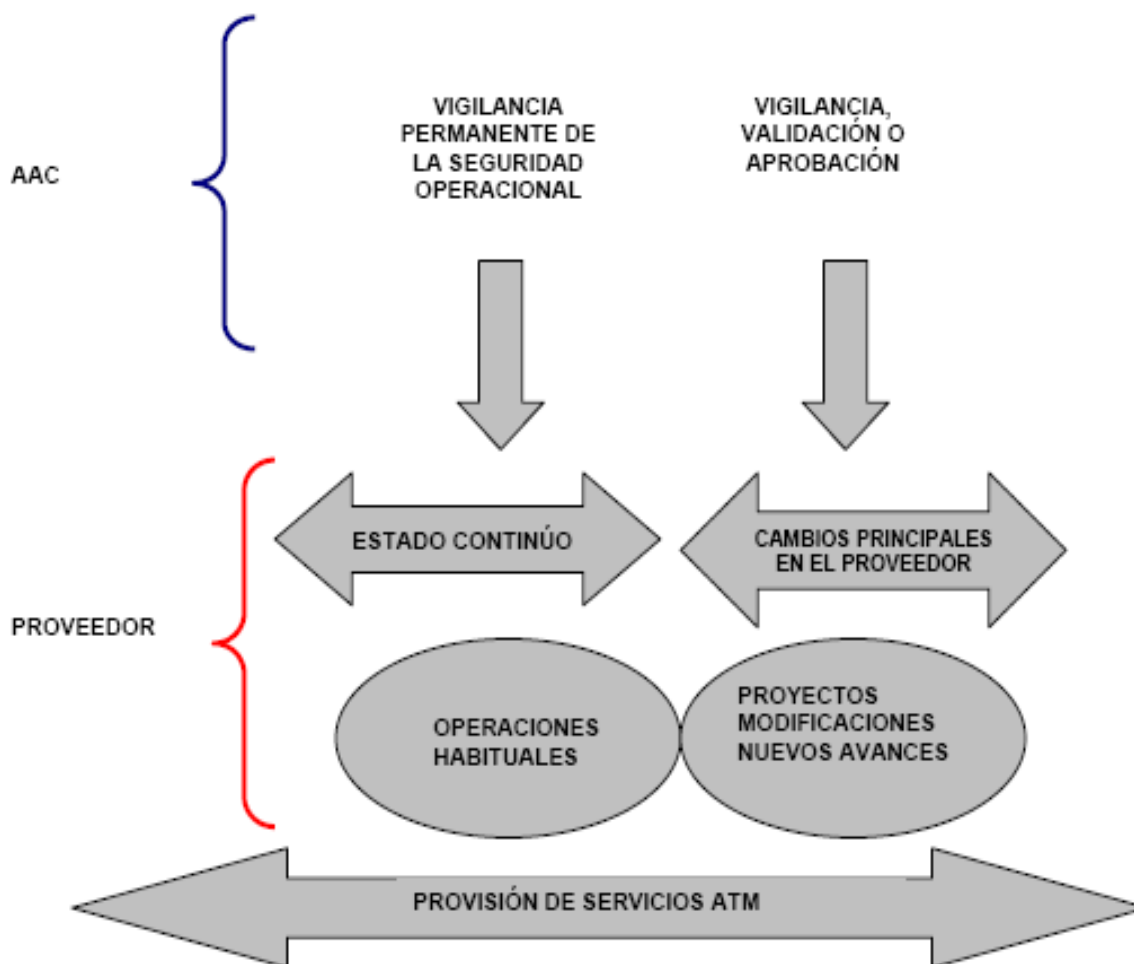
AAC

VIGILANCIA PERMANENTE DE LA SEGURIDAD OPERACIONAL

VIGILANCIA, VALIDACIÓN O APROBACIÓN

PROVEEDOR

ESTADO CONTINÚO

CAMBIOS PRINCIPALES EN EL PROVEEDOR

OPERACIONES HABITUALES

PROYECTOS MODIFICACIONES NUEVOS AVANCES

PROVISIÓN DE SERVICIOS ATM